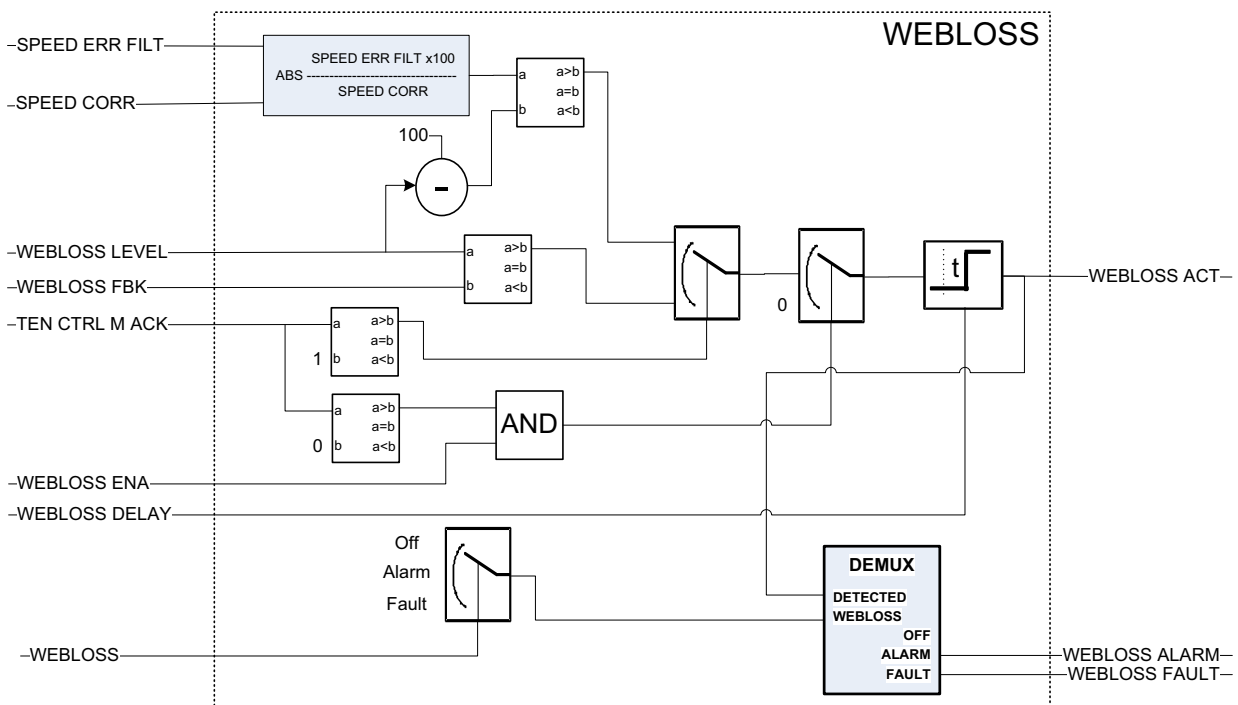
WEBLOSS

–SPEED ERR FILT
–SPEED CORR
SPEED ERR FILT x100
ABS ---------------------------------
SPEED CORR

a
b
a>b
a=b
a<b

100
-

–WEBLOSS LEVEL
–WEBLOSS FBK
a
b
a>b
a=b
a<b

–TEN CTRL M ACK
a
1 b
a>b
a=b
a<b

a
0 b
a>b
a=b
a<b

AND

0

t

WEBLOSS ACT–

–WEBLOSS ENA
–WEBLOSS DELAY

Off
Alarm
Fault

–WEBLOSS

DEMUX
DETECTED
WEBLOSS
OFF
ALARM
FAULT

WEBLOSS ALARM–
WEBLOSS FAULT–